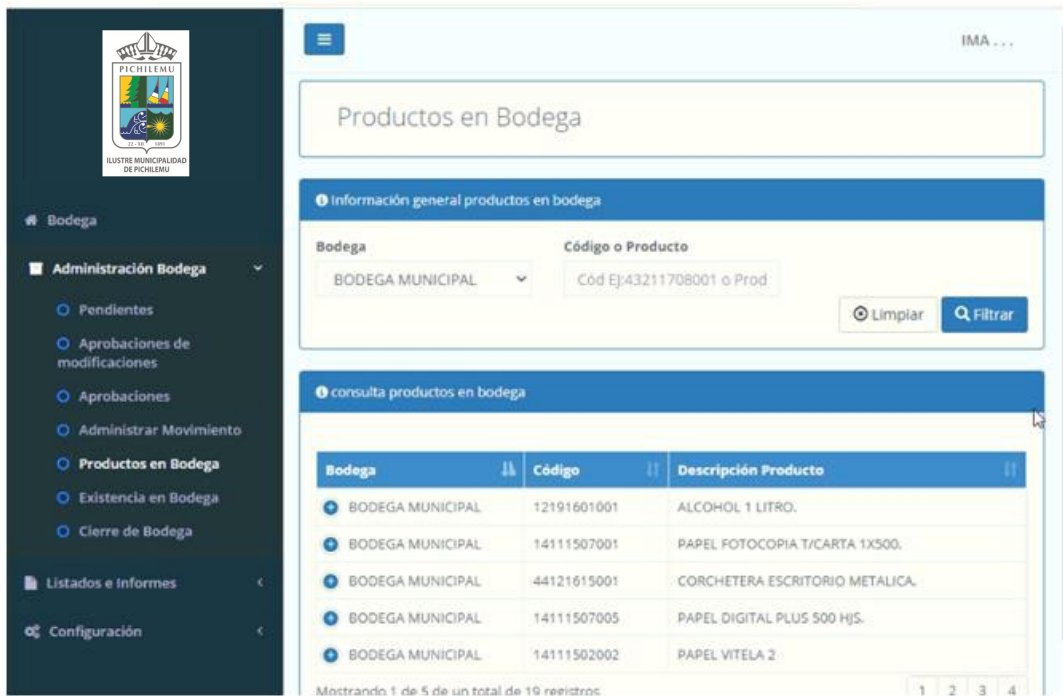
PICHILEMU
ILUSTRE MUNICIPALIDAD DE PICHILEMU

Bodega

Administración Bodega

Pendientes

Aprobaciones de modificaciones

Aprobaciones

Administrar Movimiento

Productos en Bodega

Existencia en Bodega

Cierre de Bodega

Listados e Informes

Configuración

IMA . . .

Productos en Bodega

Información general productos en bodega

Bodega
BODEGA MUNICIPAL

Código o Producto
Cód EJ:43211708001 o Prod

Limpiar
Filtrar

consulta productos en bodega

| Bodega | Código | Descripción Producto |
|---|---|---|
| BODEGA MUNICIPAL | 12191601001 | ALCOHOL 1 LITRO. |
| BODEGA MUNICIPAL | 14111507001 | PAPEL FOTOCOPIA T/CARTA 1X500. |
| BODEGA MUNICIPAL | 44121615001 | CORCHETERA ESCRITORIO METALICA. |
| BODEGA MUNICIPAL | 14111507005 | PAPEL DIGITAL PLUS 500 HJS. |
| BODEGA MUNICIPAL | 14111502002 | PAPEL VITELA 2 |

Mostrando 1 de 5 de un total de 19 registros

1 2 3 4